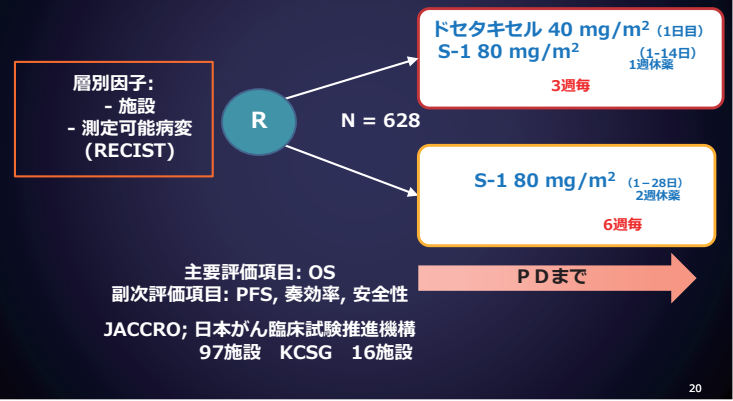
層別因子:
- 施設
- 測定可能病変
(RECIST)

R

N = 628

ドセタキセル 40 mg/m$^2$ (1日目)
S-1 80 mg/m$^2$ (1-14日)
1週休薬
3週毎

S-1 80 mg/m$^2$ (1−28日)
2週休薬
6週毎

主要評価項目: OS
副次評価項目: PFS, 奏効率, 安全性

PDまで

JACCRO; 日本がん臨床試験推進機構
97施設 KCSG 16施設

20